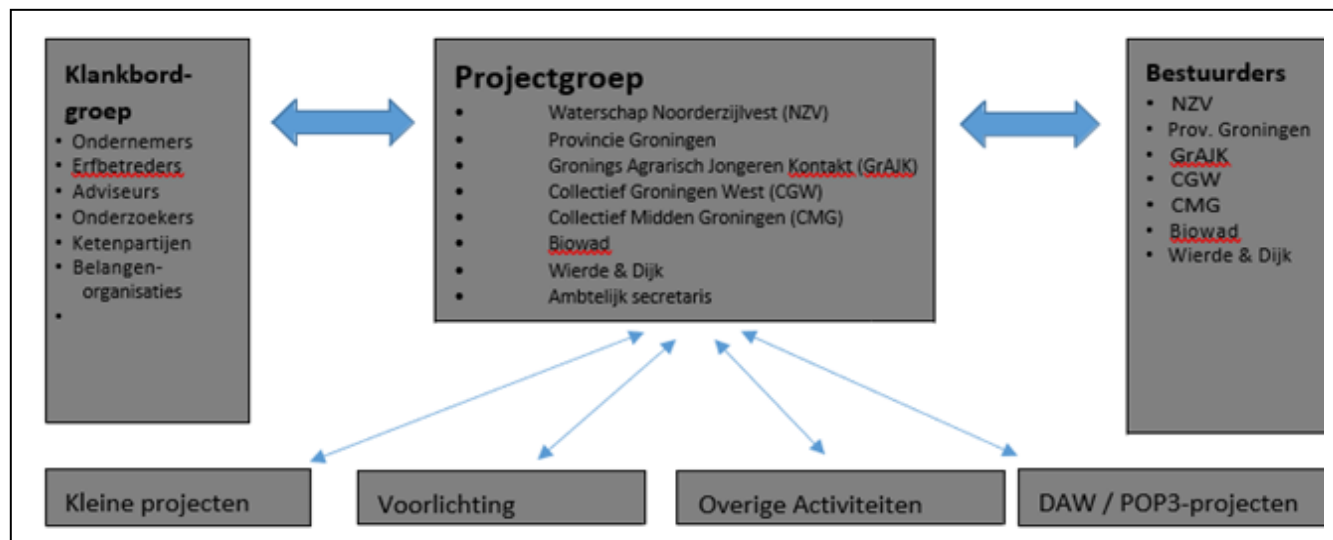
Klankbord-groep
- Ondernemers
- Erfbetreders
- Adviseurs
- Onderzoekers
- Ketenpartijen
- Belangen-organisaties
-

Projectgroep
- Waterschap Noorderzijlvest (NZV)
- Provincie Groningen
- Gronings Agrarisch Jongeren Kontakt (GrAJK)
- Collectief Groningen West (CGW)
- Collectief Midden Groningen (CMG)
- Biowad
- Wierde & Dijk
- Ambtelijk secretaris

Bestuurders
- NZV
- Prov. Groningen
- GrAJK
- CGW
- CMG
- Biowad
- Wierde & Dijk

Kleine projecten

Voorlichting

Overige Activiteiten

DAW / POP3-projecten